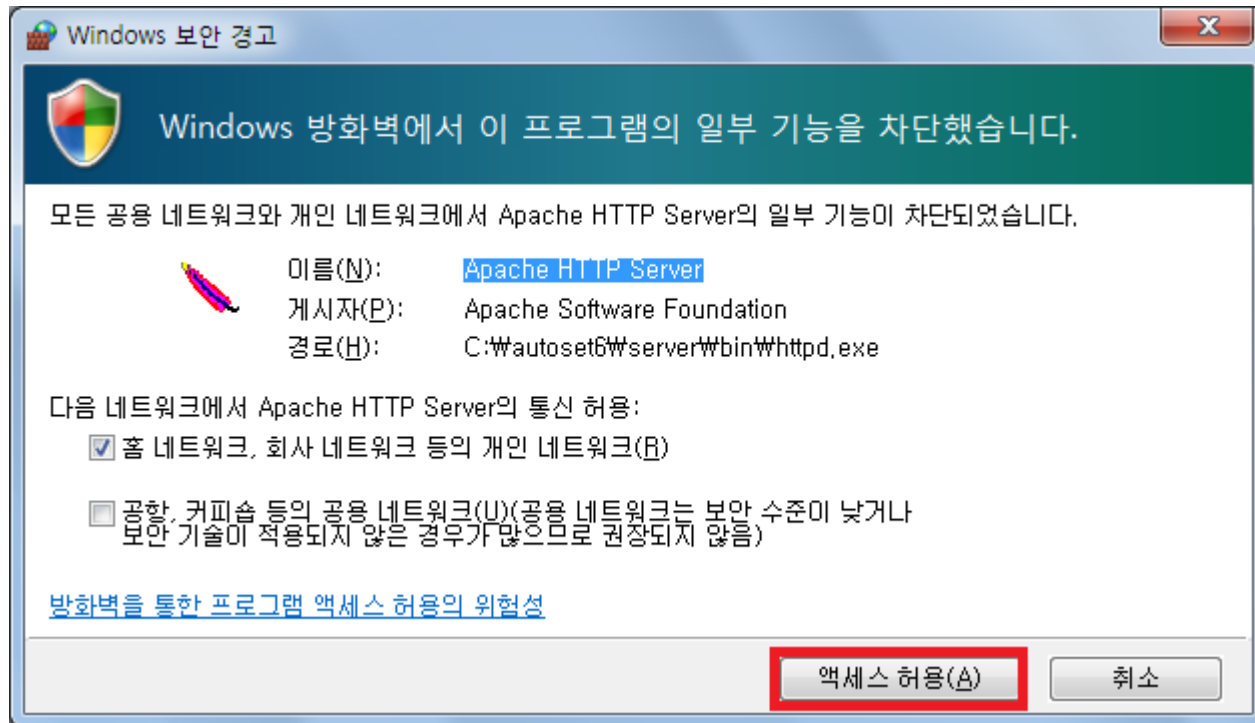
Windows 보안 경고

Windows 방화벽에서 이 프로그램의 일부 기능을 차단했습니다.

모든 공용 네트워크와 개인 네트워크에서 Apache HTTP Server의 일부 기능이 차단되었습니다.

이름(N): Apache HTTP Server
게시자(P): Apache Software Foundation
경로(H): C:₩autoset6₩server₩bin₩httpd.exe

다음 네트워크에서 Apache HTTP Server의 통신 허용:

홈 네트워크, 회사 네트워크 등의 개인 네트워크(R)

공항, 커피숍 등의 공용 네트워크(U)(공용 네트워크는 보안 수준이 낮거나 보안 기술이 적용되지 않은 경우가 많으므로 권장되지 않음)

방화벽을 통한 프로그램 액세스 허용의 위험성

액세스 허용(A)
취소